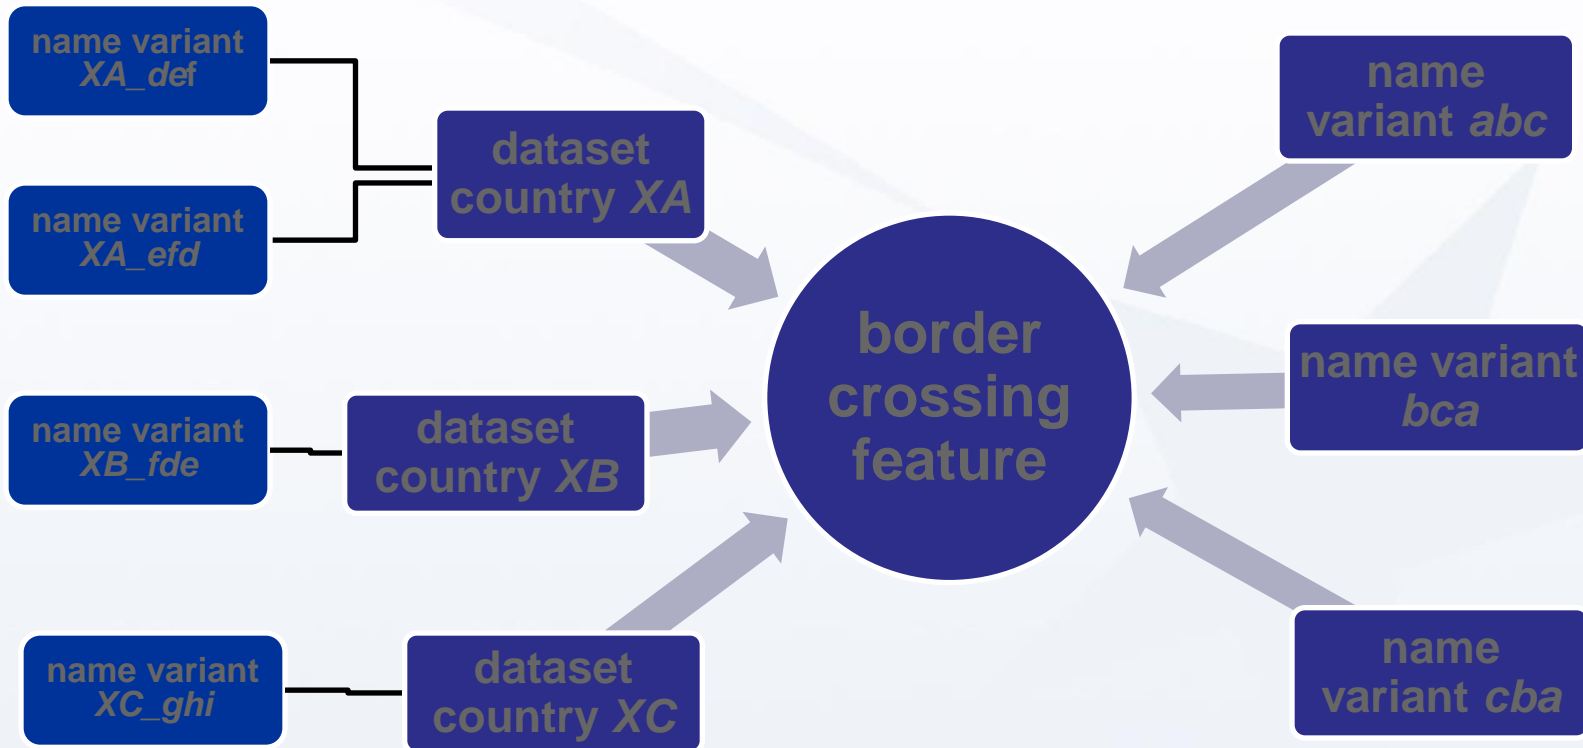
name variant XA_def

name variant XA_efd

dataset country XA

name variant abc

border crossing feature

name variant XB_fde

dataset country XB

name variant bca

name variant XC_ghi

dataset country XC

name variant cba